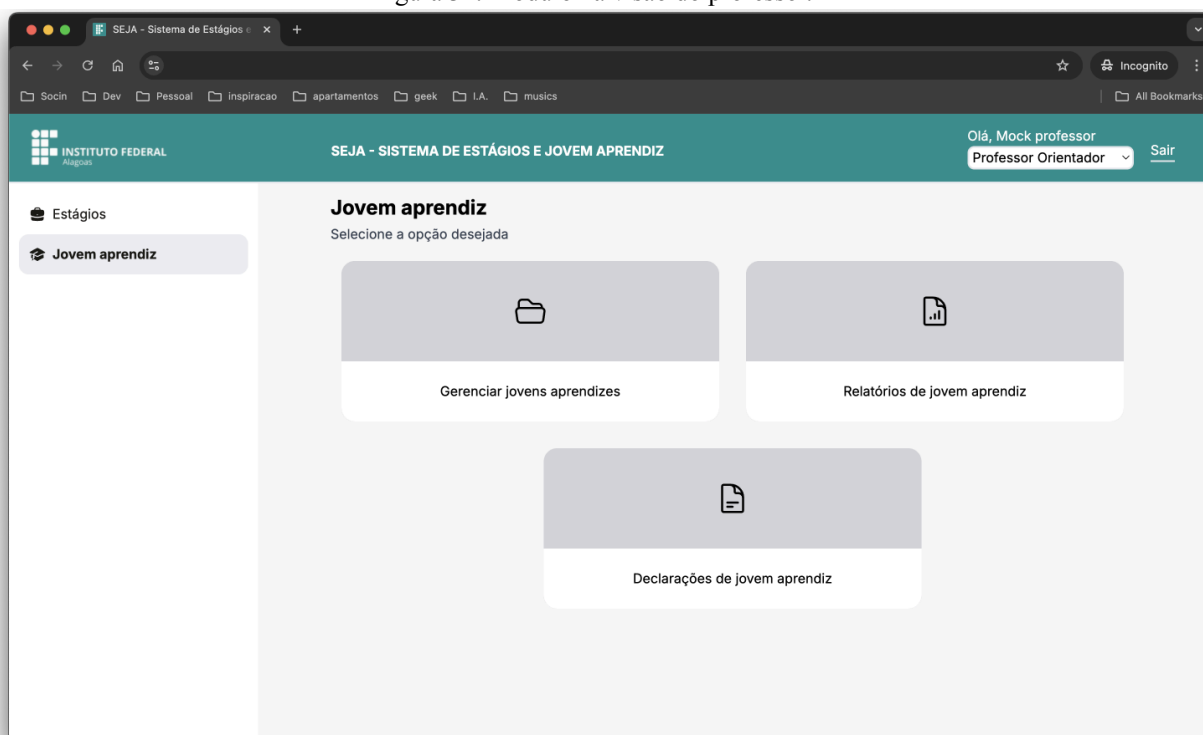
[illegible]

SEJA - Sistema de Estágios e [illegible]
Incognito
Socin Dev Pessoal inspiracao apartamentos geek I.A. musics
All Bookmarks

INSTITUTO FEDERAL
Alagoas
SEJA - SISTEMA DE ESTÁGIOS E JOVEM APRENDIZ
Olá, Mock professor
Professor Orientador
Sair

Estágios
Jovem aprendiz

Jovem aprendiz
Selecione a opção desejada

Gerenciar jovens aprendizes

Relatórios de jovem aprendiz

Declarações de jovem aprendiz